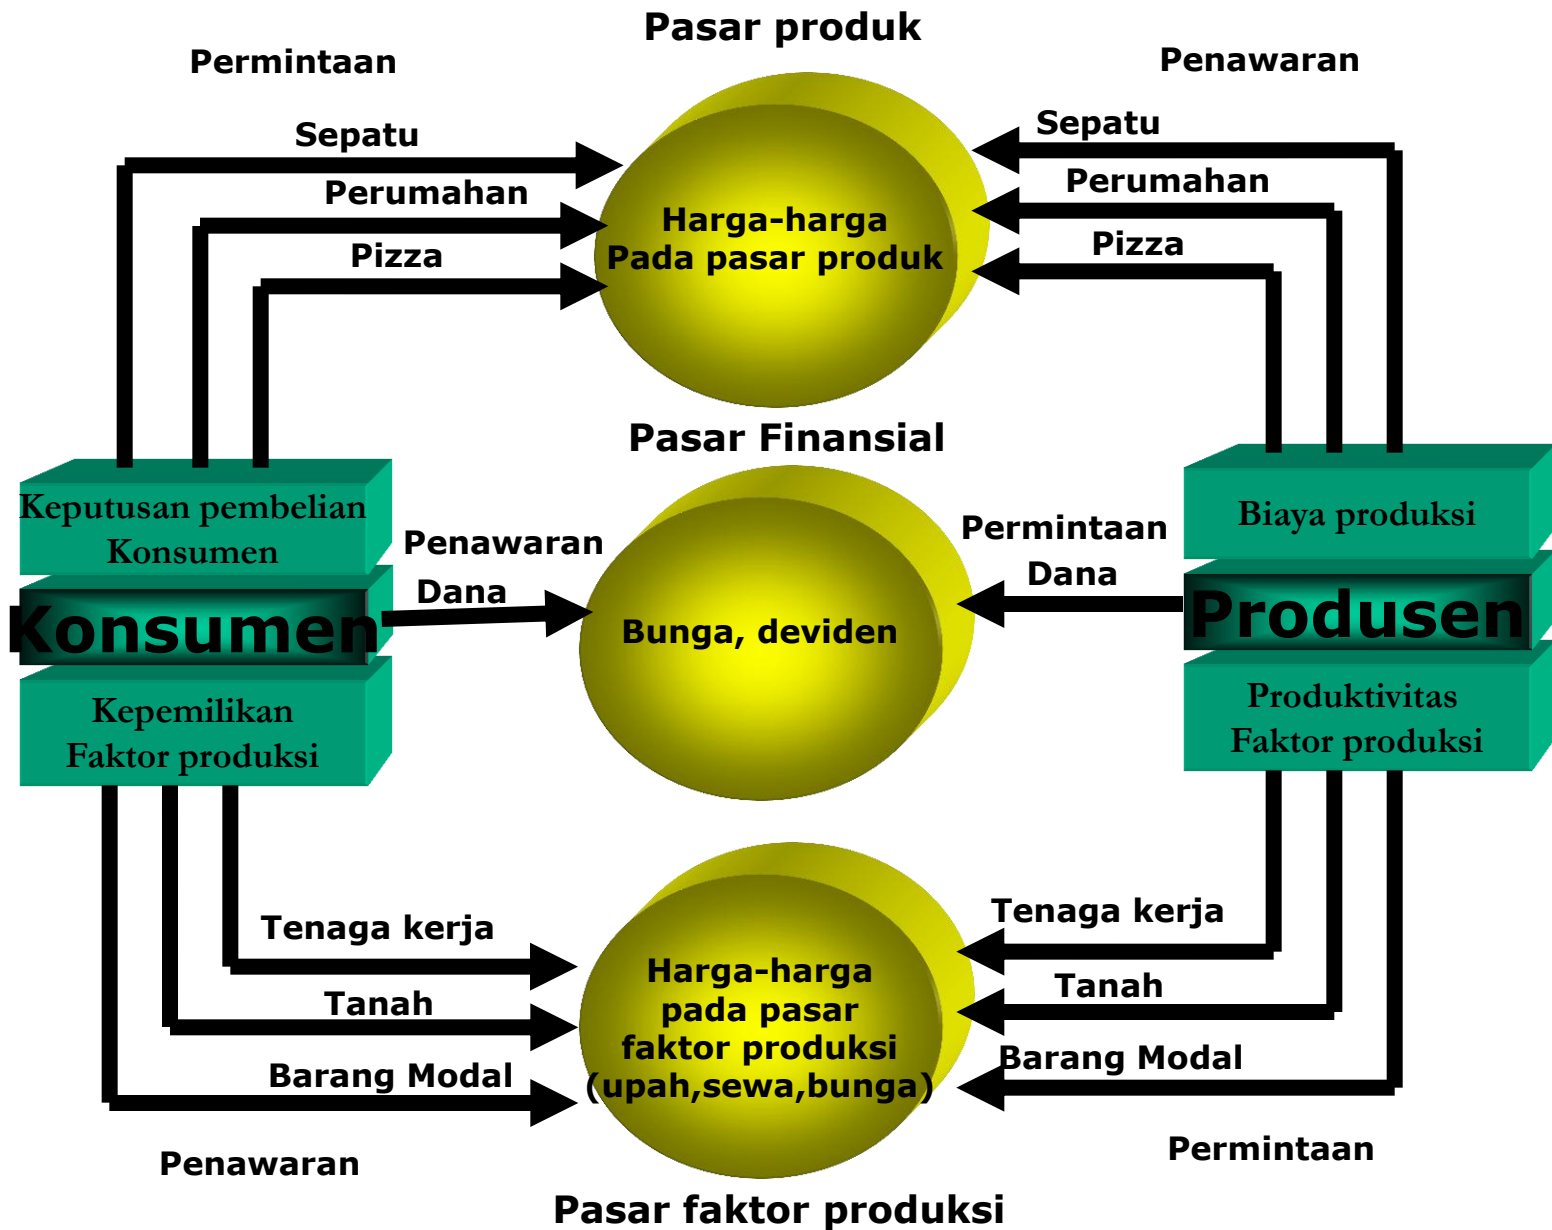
Pasar produk

Permintaan

Penawaran

Sepatu

Perumahan

Pizza

Harga-harga
Pada pasar produk

Sepatu

Perumahan

Pizza

Pasar Finansial

Keputusan pembelian
Konsumen

Konsumen

Kepemilikan
Faktor produksi

Penawaran
Dana

Bunga, deviden

Permintaan
Dana

Biaya produksi

Produsen

Produktivitas
Faktor produksi

Tenaga kerja

Tanah

Barang Modal

Harga-harga
pada pasar
faktor produksi
(upah,sewa,bunga)

Tenaga kerja

Tanah

Barang Modal

Penawaran

Permintaan

Pasar faktor produksi